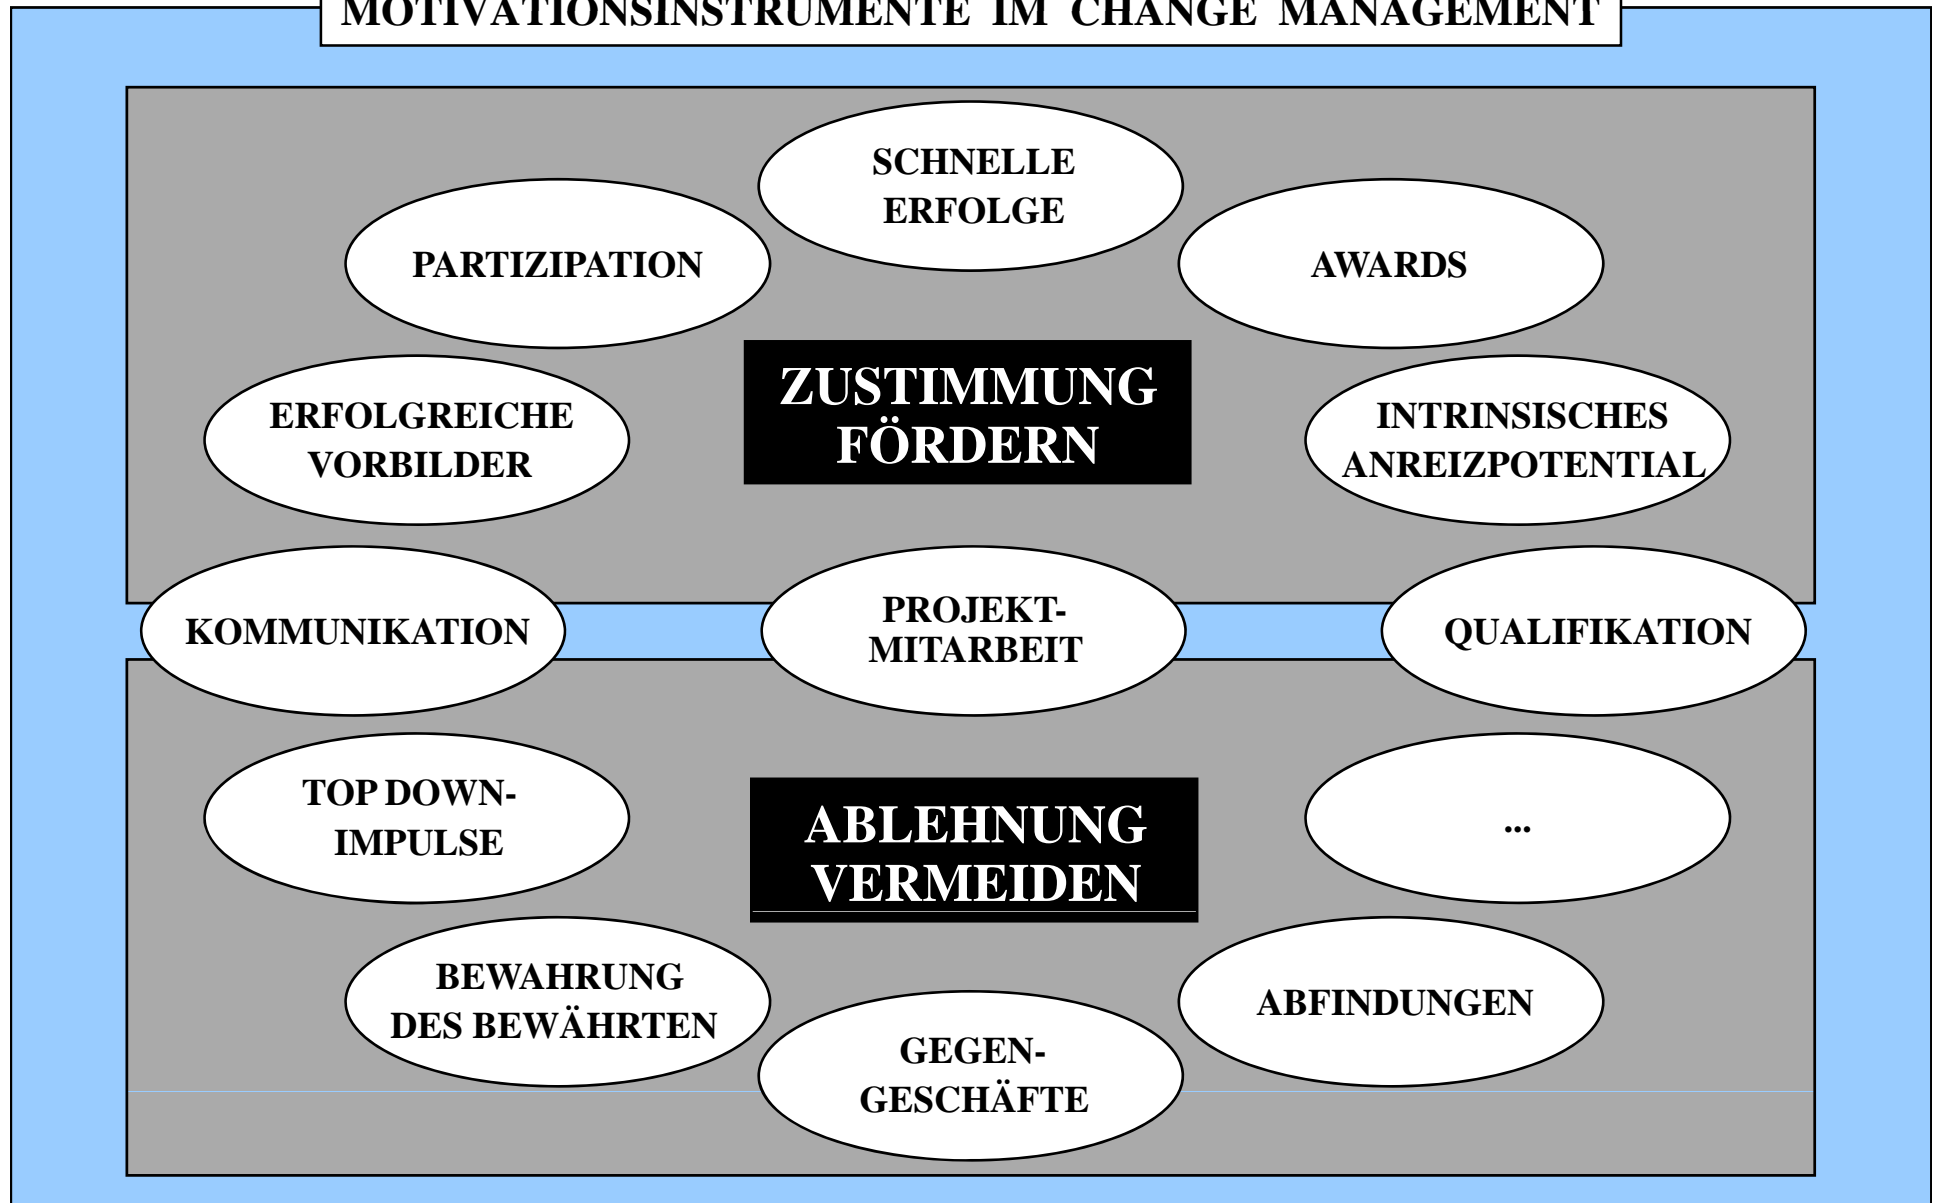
MOTIVATIONSINSTRUMENTE IM CHANGE MANAGEMENT

SCHNELLE ERFOLGE

PARTIZIPATION

AWARDS

ZUSTIMMUNG FÖRDERN

ERFOLGREICHE VORBILDER

INTRINSISCHES ANREIZPOTENTIAL

KOMMUNIKATION

PROJEKT-MITARBEIT

QUALIFIKATION

TOP DOWN-IMPULSE

ABLEHNUNG VERMEIDEN

...

BEWAHRUNG DES BEWÄHRTEN

ABFINDUNGEN

GEGEN-GESCHÄFTE